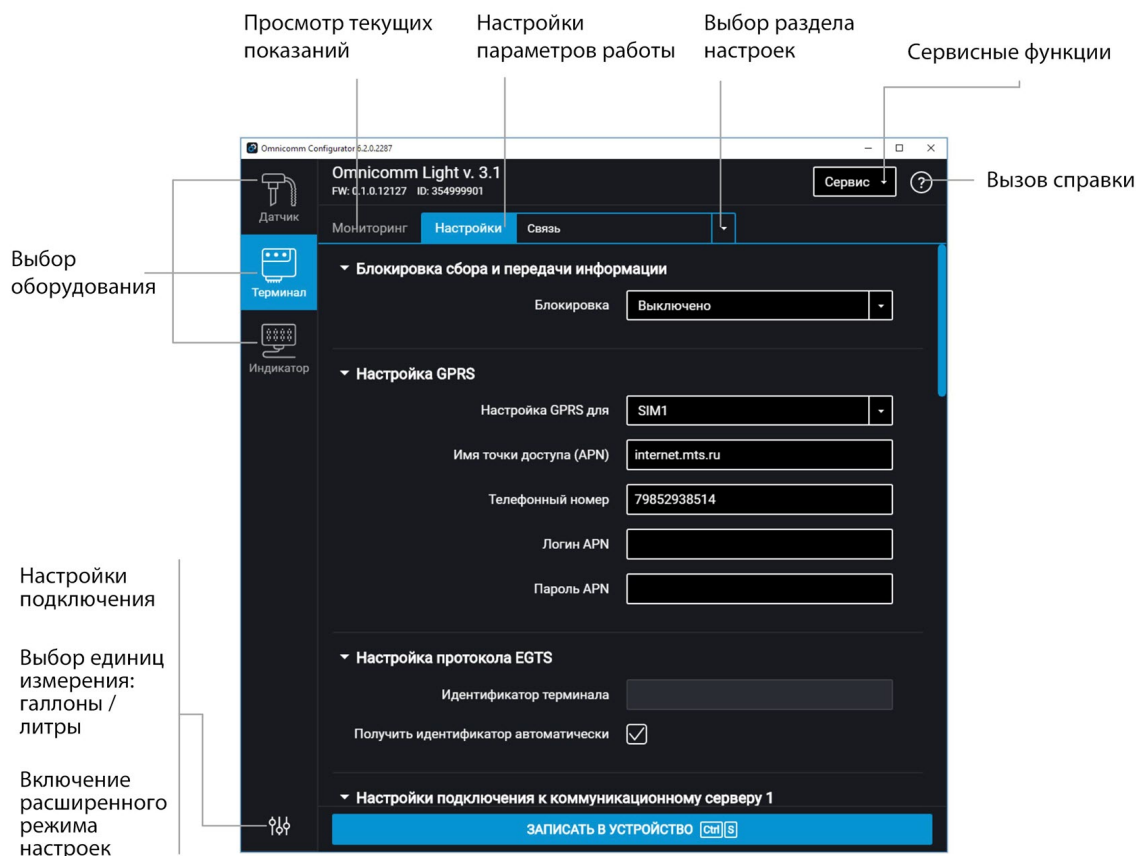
Просмотр текущих показаний

Настройки параметров работы

Выбор раздела настроек

Сервисные функции

Omnicomm Configurator 6.2.0.2287

Omnicomm Light v. 3.1
FW: 0.1.0.12127 ID: 354999901

Сервис

Вызов справки

Датчик

Терминал

Индикатор

Выбор оборудования

Мониторинг
Настройки
Связь

Блокировка сбора и передачи информации

Блокировка
Выключено

Настройка GPRS

Настройка GPRS для
SIM1

Имя точки доступа (APN)
internet.mts.ru

Телефонный номер
79852938514

Логин APN

Пароль APN

Настройка протокола EGTS

Идентификатор терминала

Получить идентификатор автоматически

Настройки подключения к коммуникационному серверу 1

ЗАПИСАТЬ В УСТРОЙСТВО Ctrl S

Настройки подключения

Выбор единиц измерения: галлоны / литры

Включение расширенного режима настроек